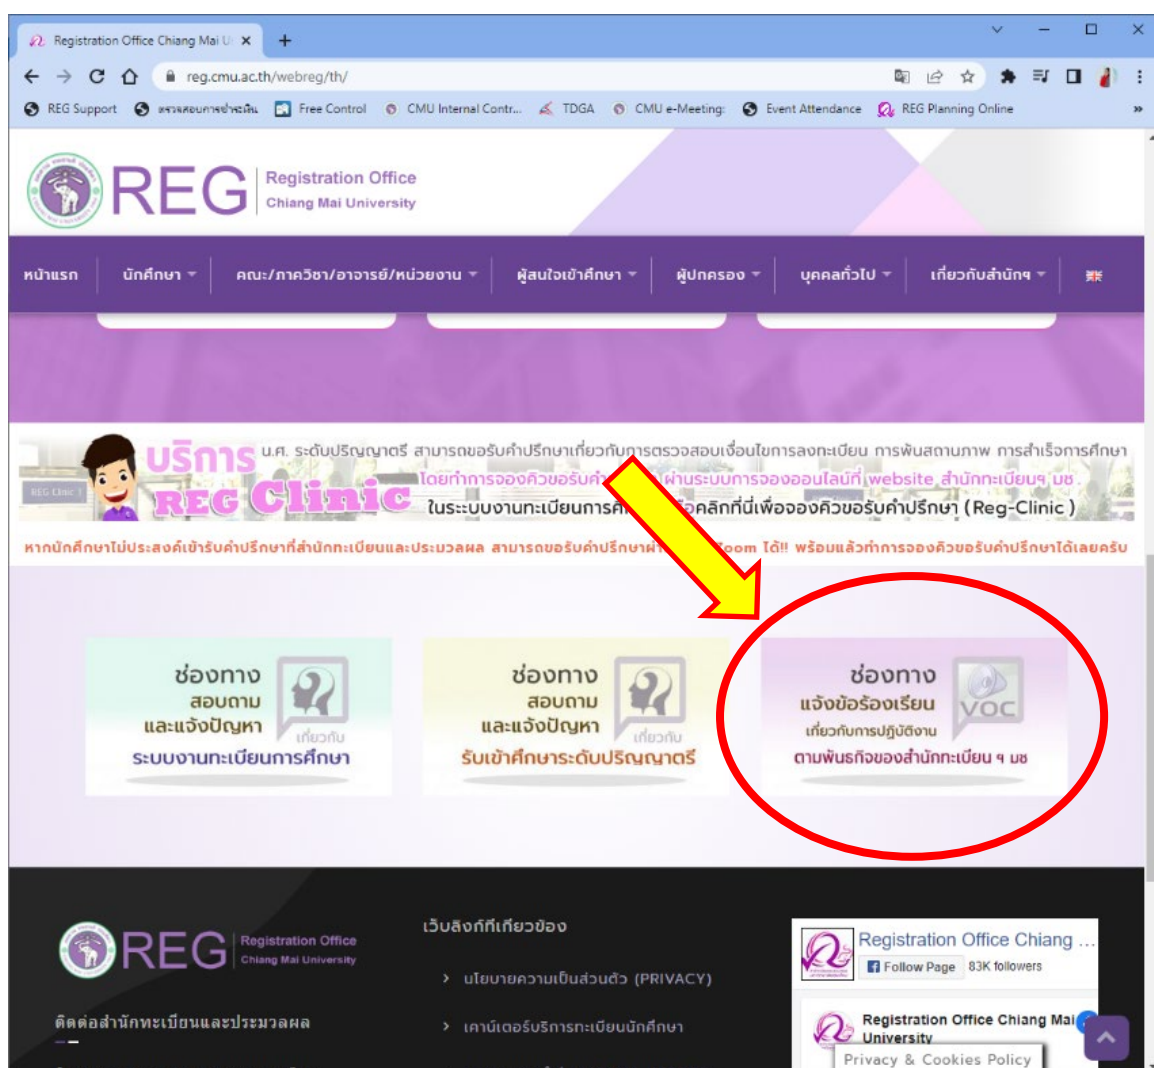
Registration Office Chiang Mai U ×
reg.cmu.ac.th/webreg/th/
REG Support  ตรวจสอบการชำระเงิน  Free Control  CMU Internal Contr...  TDGA  CMU e-Meeting:  Event Attendance  REG Planning Online  »

REG Registration Office Chiang Mai University

หน้าแรก | นักศึกษา | คณะ/ภาควิชา/อาจารย์/หน่วยงาน | ผู้สนใจเข้าศึกษา | ผู้ปกครอง | บุคคลทั่วไป | เกี่ยวกับสำนักฯ

บริการ REG Clinic
น.ศ. ระดับปริญญาตรี สามารถขอรับคำปรึกษาเกี่ยวกับการตรวจสอบเงื่อนไขการลงทะเบียน การพ้นสถานภาพ การสำเร็จการศึกษา โดยทำการจองคิวขอรับคำ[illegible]ผ่านระบบการจองออนไลน์ที่ website สำนักทะเบียนฯ มช. ในระบบงานทะเบียนการศึ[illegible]อคลิกที่นี่เพื่อจองคิวขอรับคำปรึกษา (Reg-Clinic)
หากนักศึกษาไม่ประสงค์เข้ารับคำปรึกษาที่สำนักทะเบียนและประมวลผล สามารถขอรับคำปรึกษาผ่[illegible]oom ได้!! พร้อมแล้วทำการจองคิวขอรับคำปรึกษาได้เลยครับ

ช่องทาง สอบถาม และแจ้งปัญหา เกี่ยวกับ ระบบงานทะเบียนการศึกษา

ช่องทาง สอบถาม และแจ้งปัญหา เกี่ยวกับ รับเข้าศึกษาระดับปริญญาตรี

ช่องทาง แจ้งข้อร้องเรียน VOC เกี่ยวกับการปฏิบัติงาน ตามพันธกิจของสำนักทะเบียน ฯ มช

REG Registration Office Chiang Mai University
ติดต่อสำนักทะเบียนและประมวลผล

เว็บลิงก์ที่เกี่ยวข้อง
› นโยบายความเป็นส่วนตัว (PRIVACY)
› เคาน์เตอร์บริการทะเบียนนักศึกษา

Registration Office Chiang ...
Follow Page 83K followers
Registration Office Chiang Mai University
Privacy & Cookies Policy